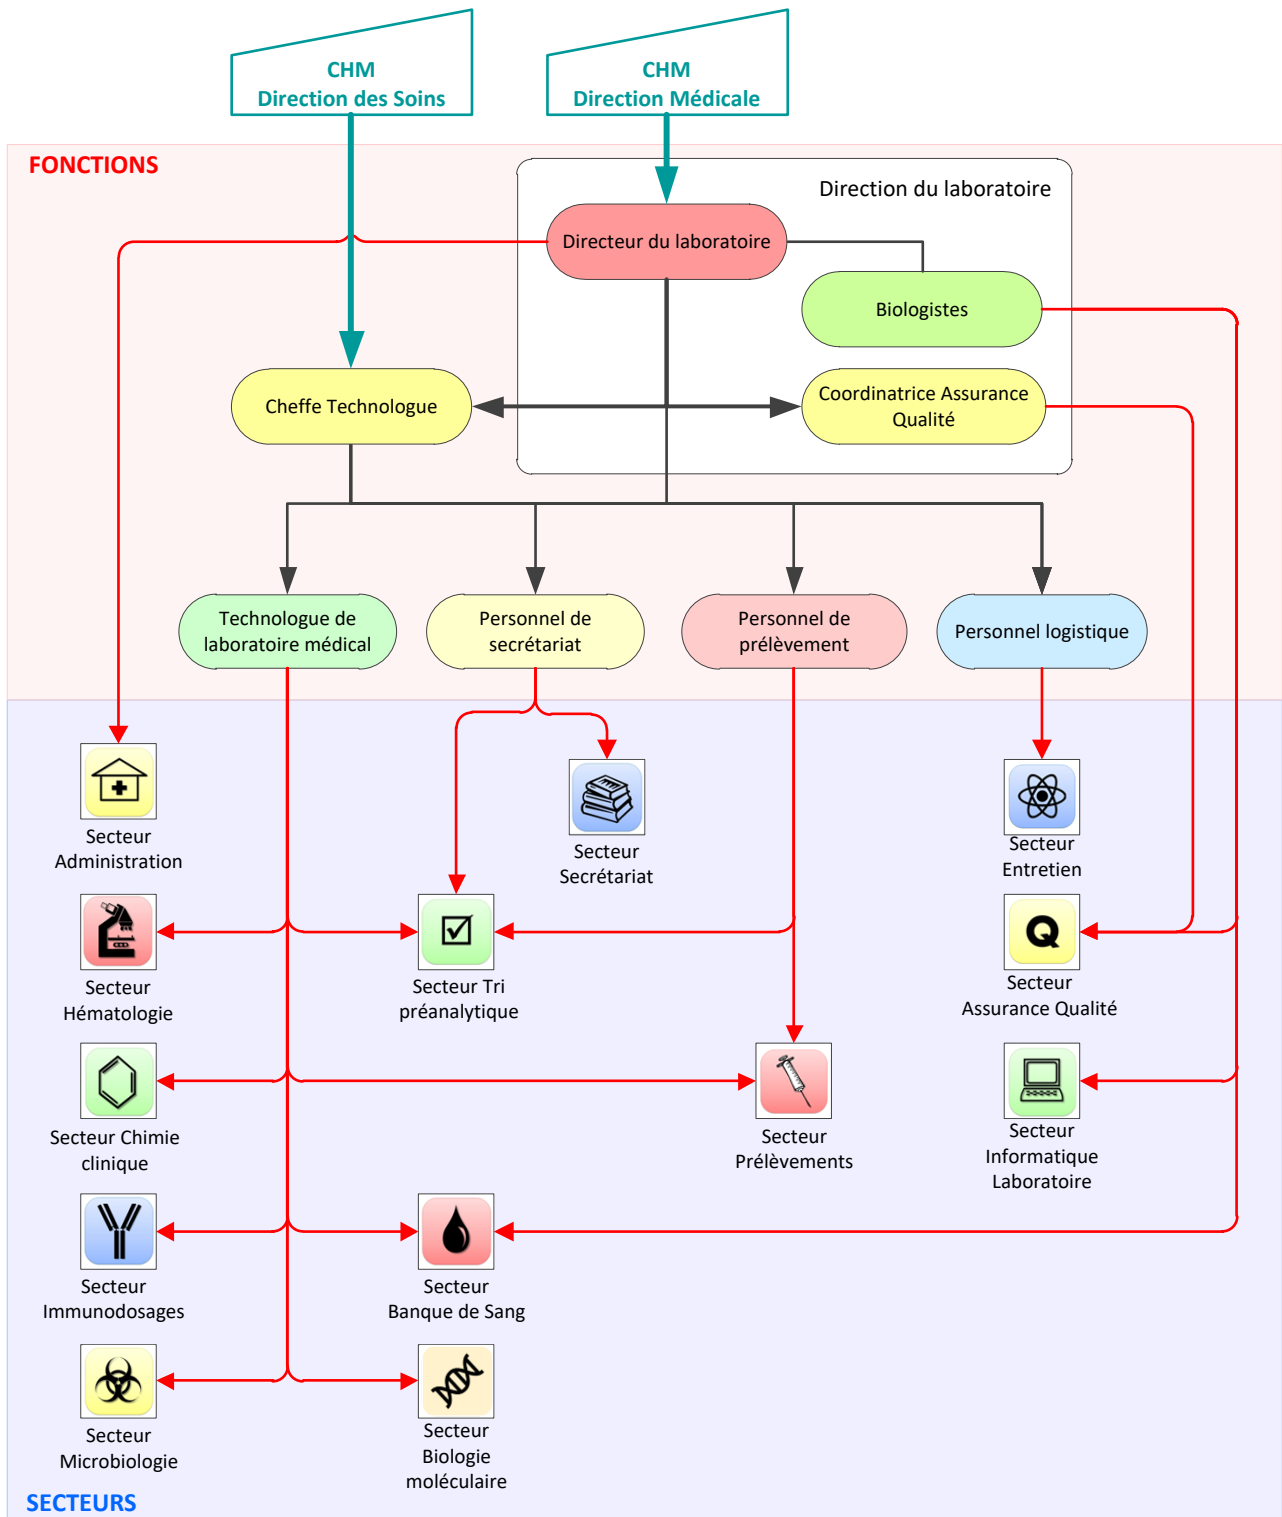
CHM
Direction des Soins

CHM
Direction Médicale

FONCTIONS

Direction du laboratoire

Directeur du laboratoire

Biologistes

Cheffe Technologue

Coordinatrice Assurance Qualité

Technologue de laboratoire médical

Personnel de secrétariat

Personnel de prélèvement

Personnel logistique

Secteur Administration

Secteur Secrétariat

Secteur Entretien

Secteur Hématologie

Secteur Tri préanalytique

Secteur Assurance Qualité

Secteur Chimie clinique

Secteur Prélèvements

Secteur Informatique Laboratoire

Secteur Immunodosages

Secteur Banque de Sang

Secteur Microbiologie

Secteur Biologie moléculaire

SECTEURS